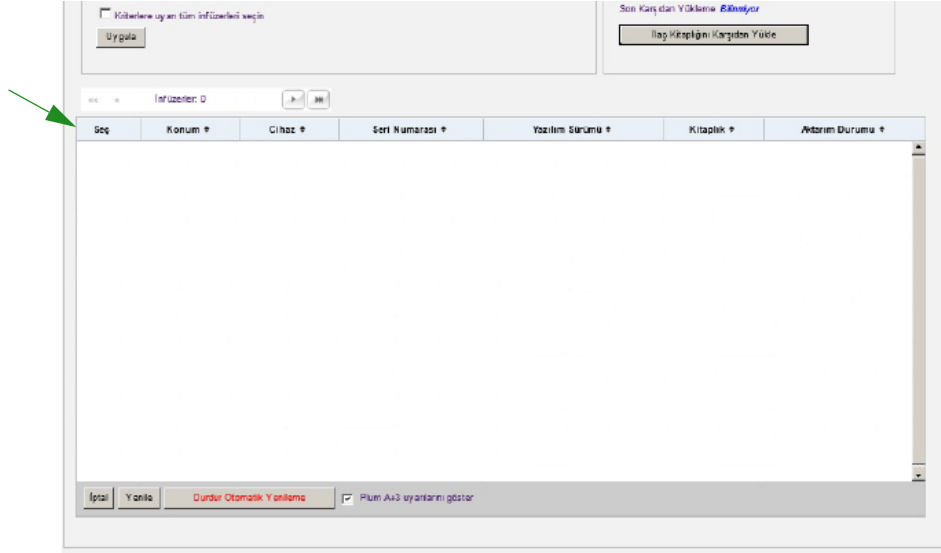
Kriterlere uyan tüm infüzerleri seçin

Uygula

Son Kar'dan Yükleme Bilinmiyor

İlaç Kitaplığını Kar'dan Yükle

İnfüzerler: 0

| Seç | Konum | Cihaz | Seri Numarası | Yazılım Sürümü | Kitaplık | Aktarım Durumu |
|---|---|---|---|---|---|---|

İptal Yenile Durdur Otomatik Yenileme

Plum A+3 uyarılarını göster